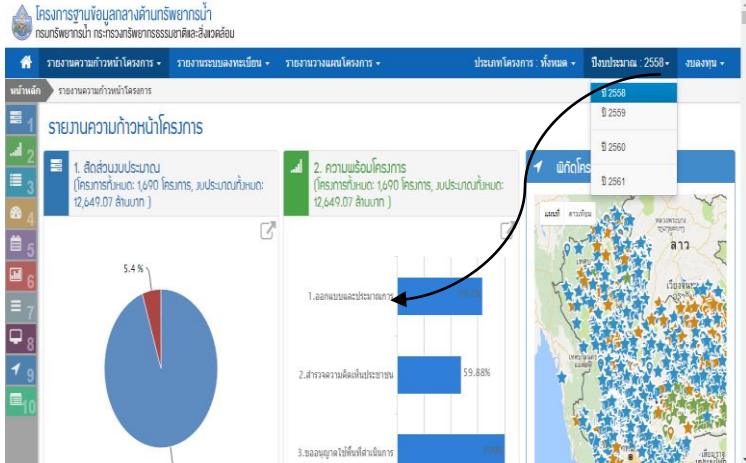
โครงการฐานข้อมูลกลางด้านทรัพยากรน้ำ
กรมทรัพยากรน้ำ กระทรวงทรัพยากรธรรมชาติและสิ่งแวดล้อม

รายงานความก้าวหน้าโครงการ ▾ รายงานระบบลงทะเบียน ▾ รายงานวางแผนโครงการ ▾ ประเภทโครงการ : ทั้งหมด ▾ ปีงบประมาณ : 2558 ▾ งบลงทุน ▾

หน้าหลัก รายงานความก้าวหน้าโครงการ

ปี 2558
ปี 2559
ปี 2560
ปี 2561

1
2
3
4
5
6
7
8
9
10

รายงานความก้าวหน้าโครงการ

1. สัดส่วนงบประมาณ
(โครงการทั้งหมด: 1,690 โครงการ, งบประมาณทั้งหมด: 12,649.07 ล้านบาท )

5.4 %

2. ความพร้อมโครงการ
(โครงการทั้งหมด: 1,690 โครงการ, งบประมาณทั้งหมด: 12,649.07 ล้านบาท )

1.ออกแบบและประมาณการ
2.สำรวจความคิดเห็นประชาชน 59.88%
3.ขออนุญาตใช้พื้นที่ดำเนินการ

พิกัดโครงการ
แผนที่ ดาวเทียม
ลาว
เวียงจันทน์